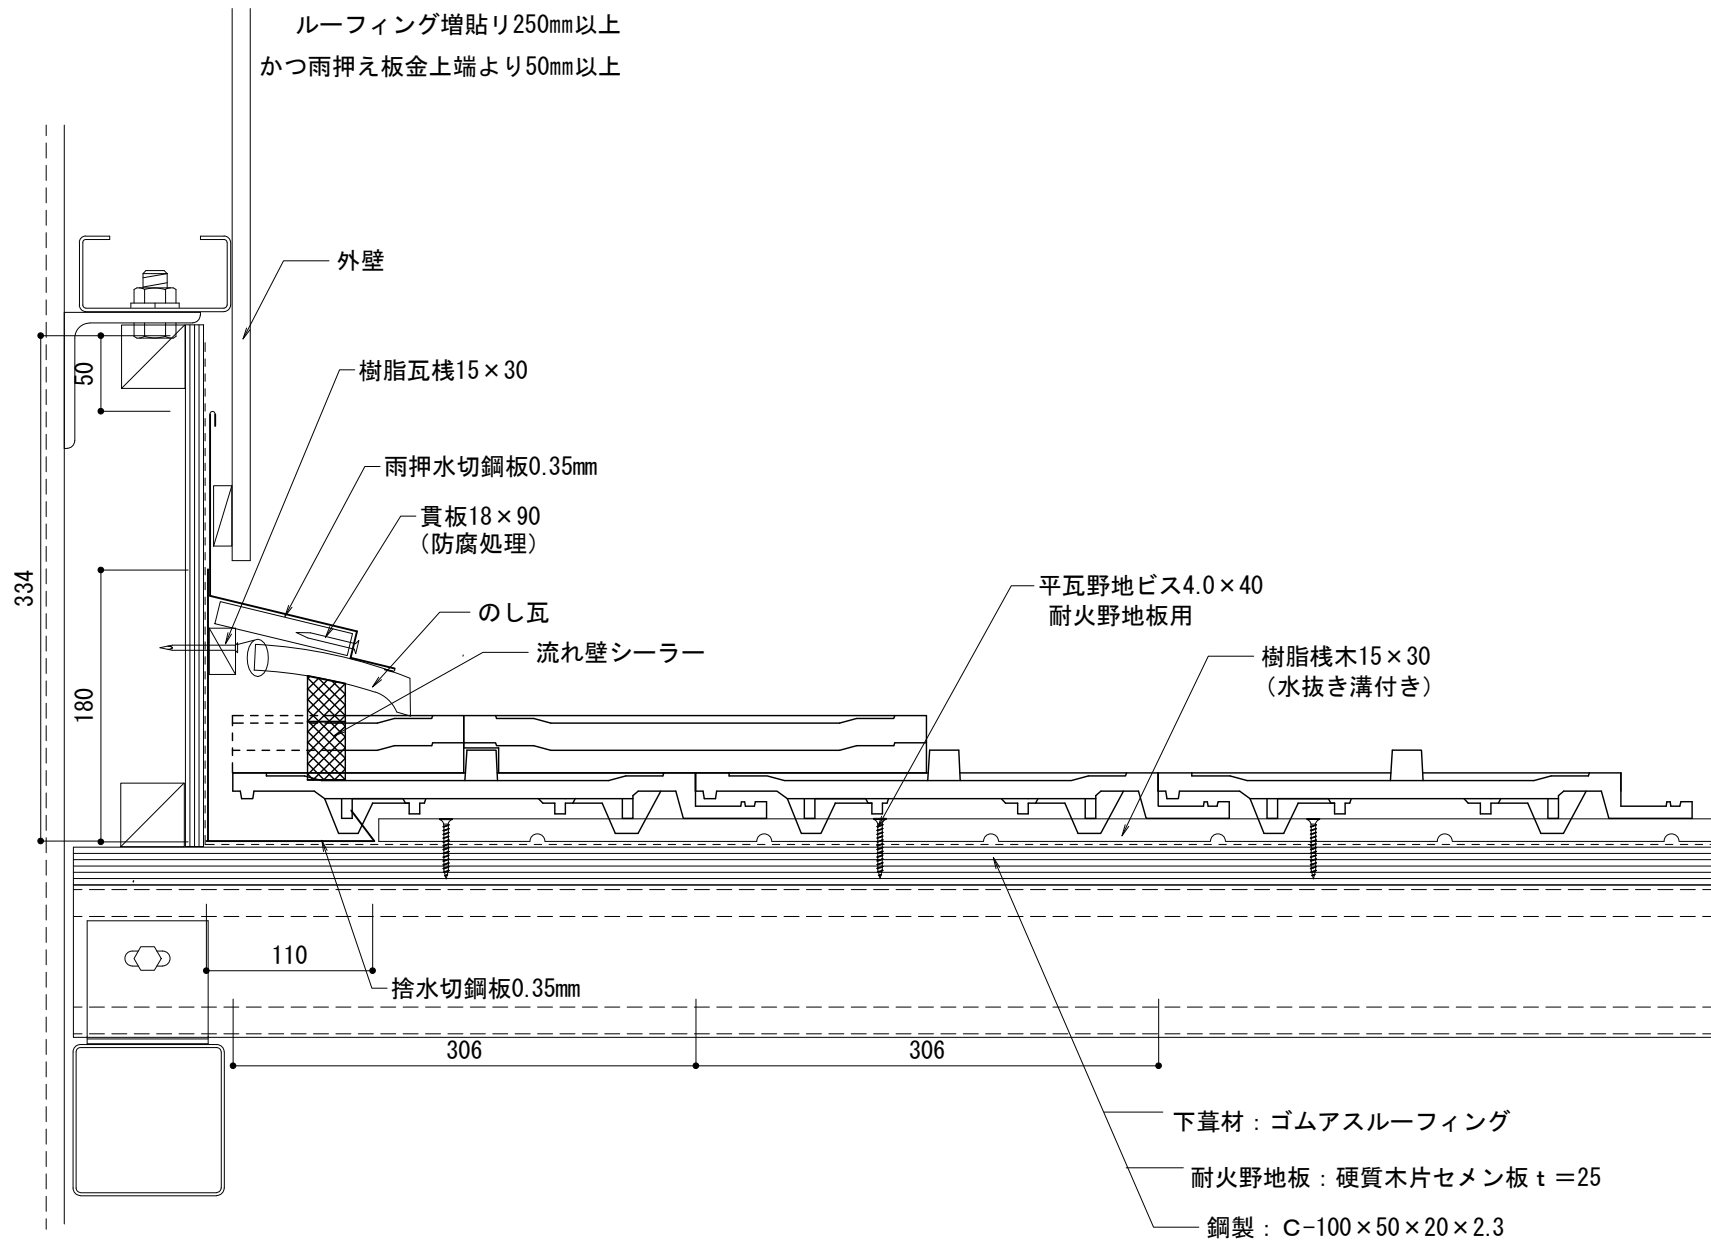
ルーフィング増貼り250㎜以上
かつ雨押え板金上端より50㎜以上

外壁

樹脂瓦桟15×30

雨押水切鋼板0.35㎜

貫板18×90
(防腐処理)

のし瓦

流れ壁シーラー

平瓦野地ビス4.0×40
耐火野地板用

樹脂桟木15×30
(水抜き溝付き)

50

334

180

110

捨水切鋼板0.35㎜

306

306

下葺材：ゴムアスルーフィング

耐火野地板：硬質木片セメン板 t =25

鋼製：C−100×50×20×2.3